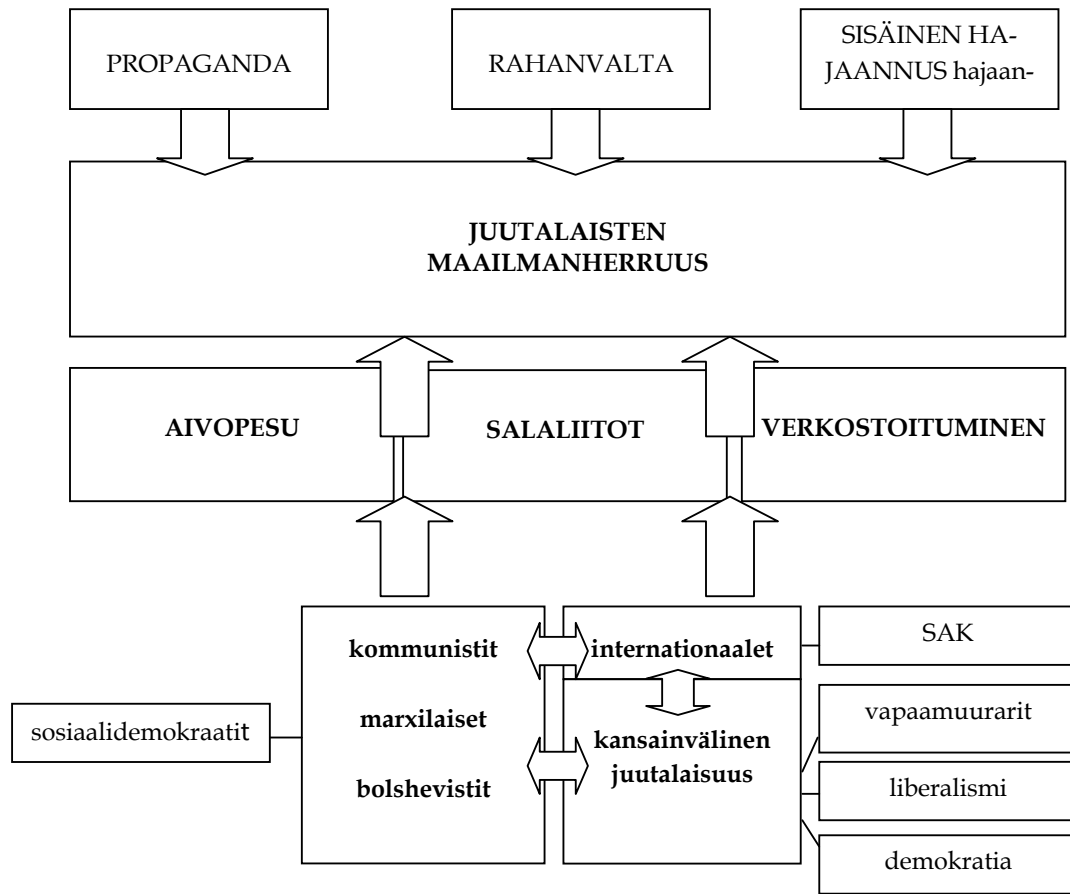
PROPAGANDA

RAHANVALTA

SISÄINEN HAJAANNUS hajaan-

JUUTALAISTEN MAAILMANHERRUUS

AIVOPESU

SALALIITOT

VERKOSTOITUMINEN

kommunistit

marxilaiset

bolshevistit

internationaalet

kansainvälinen juutalaisuus

SAK

sosiaalidemokraatit

vapaamuurarit

liberalismi

demokratia